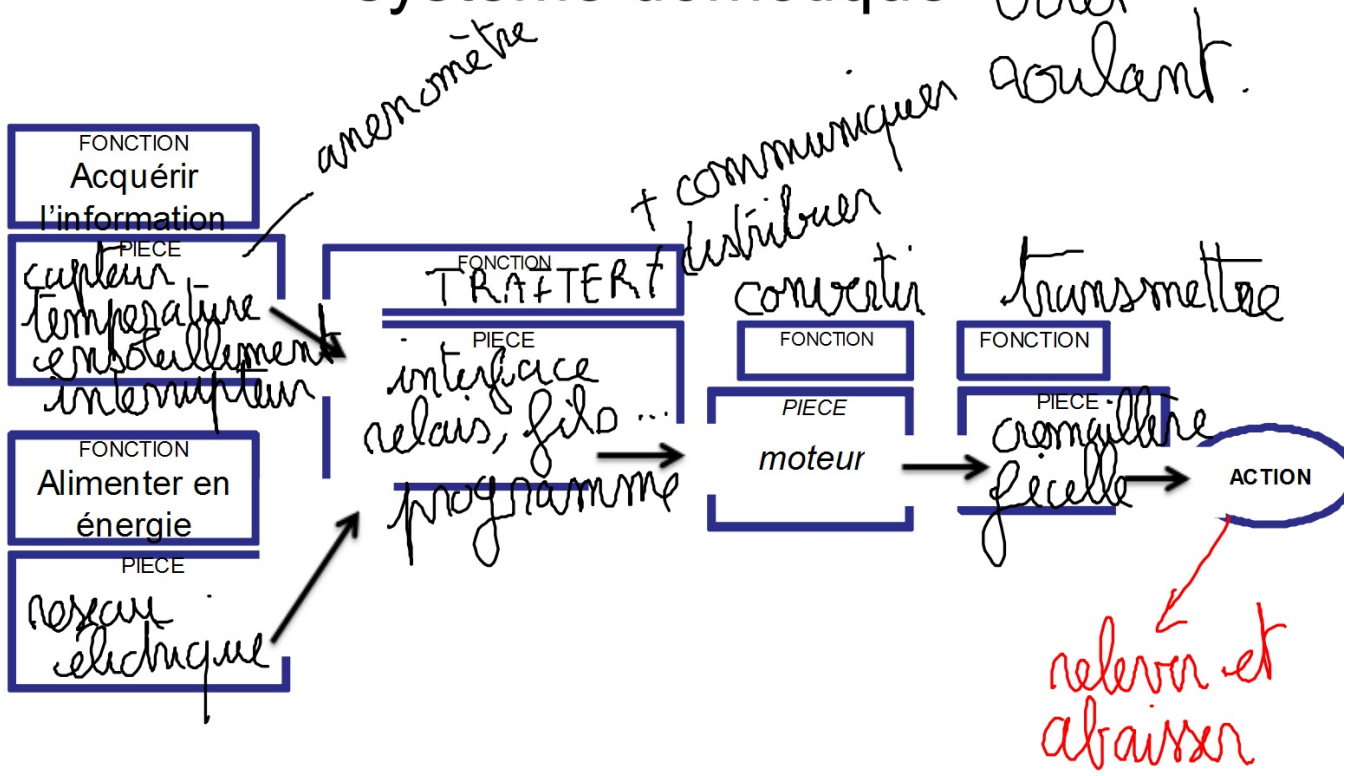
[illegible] volet roulant.

anenomètre

+ communiquer
+ distribuer

FONCTION
Acquérir l'information

PIECE
capteur température ensoleillement interrupteur

FONCTION
Alimenter en énergie

PIECE
reseau électrique

FONCTION
TRAITER

PIECE
interface relais, fils ...
programme

convertir

FONCTION

PIECE
moteur

transmettre

FONCTION

PIECE
cremaillère ficelle

ACTION

relever et abaisser